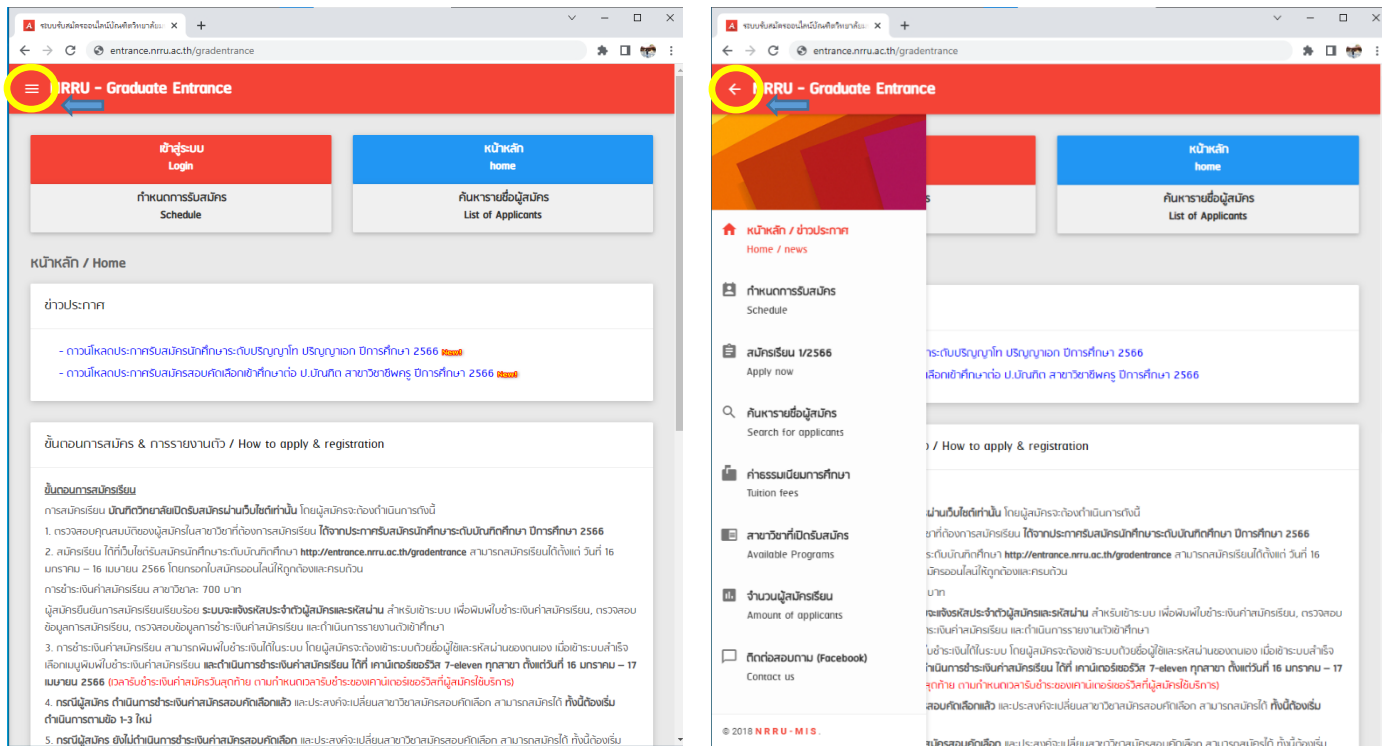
ระบบรับสมัครออนไลน์บัณฑิตวิทยาลัย
entrance.nrru.ac.th/gradentrance

NRRU - Graduate Entrance

เข้าสู่ระบบ
Login

หน้าหลัก
home

กำหนดการรับสมัคร
Schedule

ค้นหารายชื่อผู้สมัคร
List of Applicants

หน้าหลัก / Home

ข่าวประกาศ

- ดาวน์โหลดประกาศรับสมัครนักศึกษาระดับปริญญาโท ปริญญาเอก ปีการศึกษา 2566 New!
- ดาวน์โหลดประกาศรับสมัครสอบคัดเลือกเข้าศึกษาต่อ ป.บัณฑิต สาขาวิชาชีพครู ปีการศึกษา 2566 New!

ขั้นตอนการสมัคร & การรายงานตัว / How to apply & registration

ขั้นตอนการสมัครเรียน

การสมัครเรียน บัณฑิตวิทยาลัยเปิดรับสมัครผ่านเว็บไซต์เท่านั้น โดยผู้สมัครจะต้องดำเนินการดังนี้

1. ตรวจสอบคุณสมบัติของผู้สมัครในสาขาวิชาที่ต้องการสมัครเรียน ได้จากประกาศรับสมัครนักศึกษาระดับบัณฑิตศึกษา ปีการศึกษา 2566

2. สมัครเรียน ได้ที่เว็บไซต์รับสมัครนักศึกษาระดับบัณฑิตศึกษา http://entrance.nrru.ac.th/gradentrance สามารถสมัครเรียนได้ตั้งแต่ วันที่ 16 มกราคม – 16 เมษายน 2566 โดยกรอกใบสมัครออนไลน์ให้ถูกต้องและครบถ้วน

การชำระเงินค่าสมัครเรียน สาขาวิชาละ 700 บาท

ผู้สมัครยืนยันการสมัครเรียนเรียบร้อย ระบบจะแจ้งรหัสประจำตัวผู้สมัครและรหัสผ่าน สำหรับเข้าระบบ เพื่อพิมพ์ใบชำระเงินค่าสมัครเรียน, ตรวจสอบข้อมูลการสมัครเรียน, ตรวจสอบข้อมูลการชำระเงินค่าสมัครเรียน และดำเนินการรายงานตัวเข้าศึกษา

3. การชำระเงินค่าสมัครเรียน สามารถพิมพ์ใบชำระเงินได้ในระบบ โดยผู้สมัครจะต้องเข้าระบบด้วยชื่อผู้ใช้และรหัสผ่านของตนเอง เมื่อเข้าระบบสำเร็จ เลือกเมนูพิมพ์ใบชำระเงินค่าสมัครเรียน และดำเนินการชำระเงินค่าสมัครเรียน ได้ที่ เคาน์เตอร์เซอร์วิส 7-eleven ทุกสาขา ตั้งแต่วันที่ 16 มกราคม – 17 เมษายน 2566 (เวลารับชำระเงินค่าสมัครวันสุดท้าย ตามกำหนดเวลารับชำระของเคาน์เตอร์เซอร์วิสที่ผู้สมัครใช้บริการ)

4. กรณีผู้สมัคร ดำเนินการชำระเงินค่าสมัครสอบคัดเลือกแล้ว และประสงค์จะเปลี่ยนสาขาวิชาสมัครสอบคัดเลือก สามารถสมัครได้ ทั้งนี้ต้องเริ่มดำเนินการตามข้อ 1-3 ใหม่

5. กรณีผู้สมัคร ยังไม่ดำเนินการชำระเงินค่าสมัครสอบคัดเลือก และประสงค์จะเปลี่ยนสาขาวิชาสมัครสอบคัดเลือก สามารถสมัครได้ ทั้งนี้ต้องเริ่ม

ระบบรับสมัครออนไลน์บัณฑิตวิทยาลัย
entrance.nrru.ac.th/gradentrance

NRRU - Graduate Entrance

หน้าหลัก / ข่าวประกาศ
Home / news

กำหนดการรับสมัคร
Schedule

สมัครเรียน 1/2566
Apply now

ค้นหารายชื่อผู้สมัคร
Search for applicants

ค่าธรรมเนียมการศึกษา
Tuition fees

สาขาวิชาที่เปิดรับสมัคร
Available Programs

จำนวนผู้สมัครเรียน
Amount of applicants

ติดต่อสอบถาม (Facebook)
Contact us

© 2018 NRRU-MIS.

หน้าหลัก
home

ค้นหารายชื่อผู้สมัคร
List of Applicants

ะดับปริญญาโท ปริญญาเอก ปีการศึกษา 2566
ลือกเข้าศึกษาต่อ ป.บัณฑิต สาขาวิชาชีพครู ปีการศึกษา 2566

n / How to apply & registration

ผ่านเว็บไซต์เท่านั้น โดยผู้สมัครจะต้องดำเนินการดังนี้
ชาที่ต้องการสมัครเรียน ได้จากประกาศรับสมัครนักศึกษาระดับบัณฑิตศึกษา ปีการศึกษา 2566
ะดับบัณฑิตศึกษา http://entrance.nrru.ac.th/gradentrance สามารถสมัครเรียนได้ตั้งแต่ วันที่ 16
มัครออนไลน์ให้ถูกต้องและครบถ้วน
บาท
ะบบจะแจ้งรหัสประจำตัวผู้สมัครและรหัสผ่าน สำหรับเข้าระบบ เพื่อพิมพ์ใบชำระเงินค่าสมัครเรียน, ตรวจสอบ
ชำระเงินค่าสมัครเรียน และดำเนินการรายงานตัวเข้าศึกษา
บชำระเงินได้ในระบบ โดยผู้สมัครจะต้องเข้าระบบด้วยชื่อผู้ใช้และรหัสผ่านของตนเอง เมื่อเข้าระบบสำเร็จ
ดำเนินการชำระเงินค่าสมัครเรียน ได้ที่ เคาน์เตอร์เซอร์วิส 7-eleven ทุกสาขา ตั้งแต่วันที่ 16 มกราคม – 17
ุดท้าย ตามกำหนดเวลารับชำระของเคาน์เตอร์เซอร์วิสที่ผู้สมัครใช้บริการ)
สอบคัดเลือกแล้ว และประสงค์จะเปลี่ยนสาขาวิชาสมัครสอบคัดเลือก สามารถสมัครได้ ทั้งนี้ต้องเริ่ม